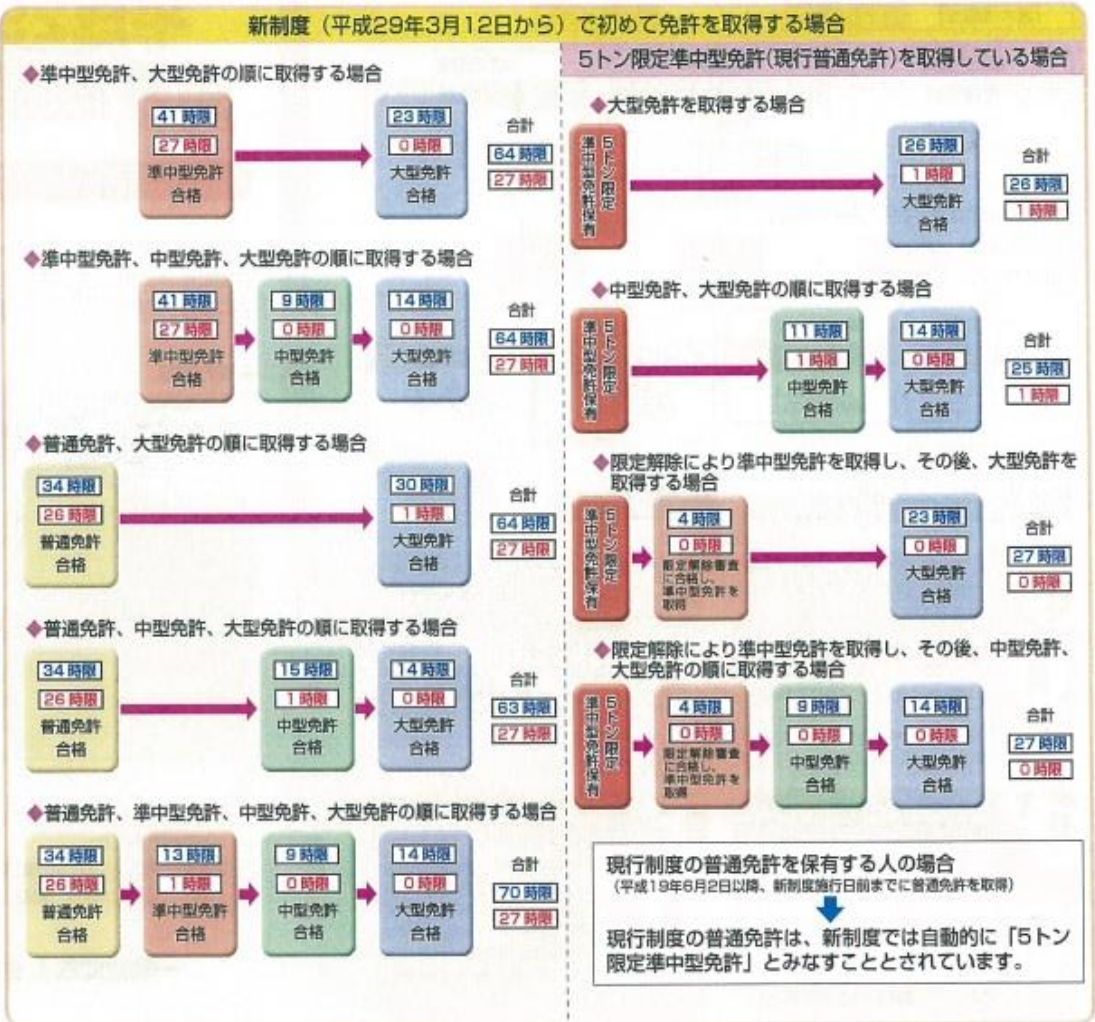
新制度（平成29年3月12日から）で初めて免許を取得する場合

◆準中型免許、大型免許の順に取得する場合

41時限
27時限
準中型免許合格

23時限
0時限
大型免許合格

合計
64時限
27時限

◆準中型免許、中型免許、大型免許の順に取得する場合

41時限
27時限
準中型免許合格

9時限
0時限
中型免許合格

14時限
0時限
大型免許合格

合計
64時限
27時限

◆普通免許、大型免許の順に取得する場合

34時限
26時限
普通免許合格

30時限
1時限
大型免許合格

合計
64時限
27時限

◆普通免許、中型免許、大型免許の順に取得する場合

34時限
26時限
普通免許合格

15時限
1時限
中型免許合格

14時限
0時限
大型免許合格

合計
63時限
27時限

◆普通免許、準中型免許、中型免許、大型免許の順に取得する場合

34時限
26時限
普通免許合格

13時限
1時限
準中型免許合格

9時限
0時限
中型免許合格

14時限
0時限
大型免許合格

合計
70時限
27時限

5トン限定準中型免許（現行普通免許）を取得している場合

◆大型免許を取得する場合

5トン限定準中型免許保有

26時限
1時限
大型免許合格

合計
26時限
1時限

◆中型免許、大型免許の順に取得する場合

5トン限定準中型免許保有

11時限
1時限
中型免許合格

14時限
0時限
大型免許合格

合計
25時限
1時限

◆限定解除により準中型免許を取得し、その後、大型免許を取得する場合

5トン限定準中型免許保有

4時限
0時限
限定解除審査に合格し、準中型免許を取得

23時限
0時限
大型免許合格

合計
27時限
0時限

◆限定解除により準中型免許を取得し、その後、中型免許、大型免許の順に取得する場合

5トン限定準中型免許保有

4時限
0時限
限定解除審査に合格し、準中型免許を取得

9時限
0時限
中型免許合格

14時限
0時限
大型免許合格

合計
27時限
0時限

現行制度の普通免許を保有する人の場合
（平成19年6月2日以降、新制度施行日前までに普通免許を取得）

現行制度の普通免許は、新制度では自動的に「5トン限定準中型免許」とみなすこととされています。